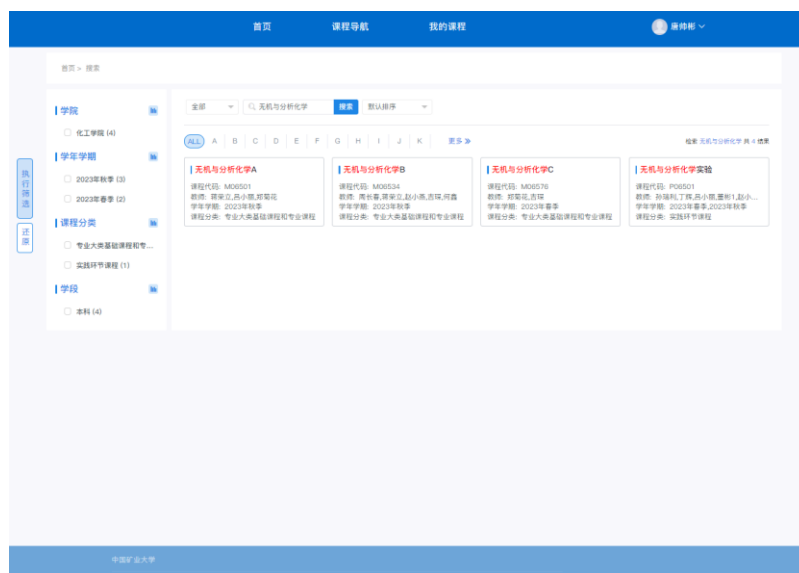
首页 课程导航 我的课程 唐伟彬

首页 > 搜索

执行筛选

还原

学院
化工学院 (4)

学年学期
2023年秋季 (3)
2023年春季 (2)

课程分类
专业大类基础课程和专...
实践环节课程 (1)

学段
本科 (4)

全部 无机与分析化学 搜索 默认排序

ALL A B C D E F G H I J K 更多≫

检索 无机与分析化学 共 4 结果

无机与分析化学A
课程代码：M06501
教师：蒋荣立,吕小丽,郑菊花
学年学期：2023年秋季
课程分类：专业大类基础课程和专业课程

无机与分析化学B
课程代码：M06534
教师：周长春,蒋荣立,赵小燕,吉琛,何鑫
学年学期：2023年秋季
课程分类：专业大类基础课程和专业课程

无机与分析化学C
课程代码：M06576
教师：郑菊花,吉琛
学年学期：2023年春季
课程分类：专业大类基础课程和专业课程

无机与分析化学实验
课程代码：P06501
教师：孙瑞利,丁辉,吕小丽,董昕1,赵小...
学年学期：2023年春季,2023年秋季
课程分类：实践环节课程

中国矿业大学